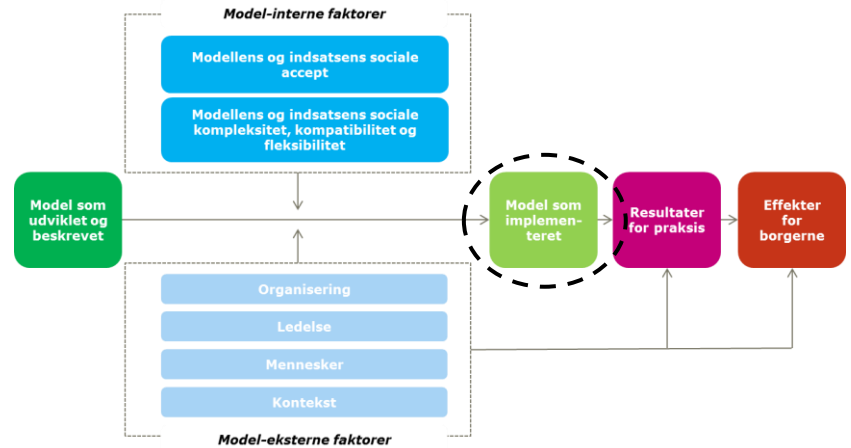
Model-interne faktorer

Modellens og indsatsens sociale accept

Modellens og indsatsens sociale kompleksitet, kompatibilitet og fleksibilitet

Model som udviklet og beskrevet

Model som implementeret

Resultater for praksis

Effekter for borgerne

Organisering

Ledelse

Mennesker

Kontekst

Model-eksterne faktorer